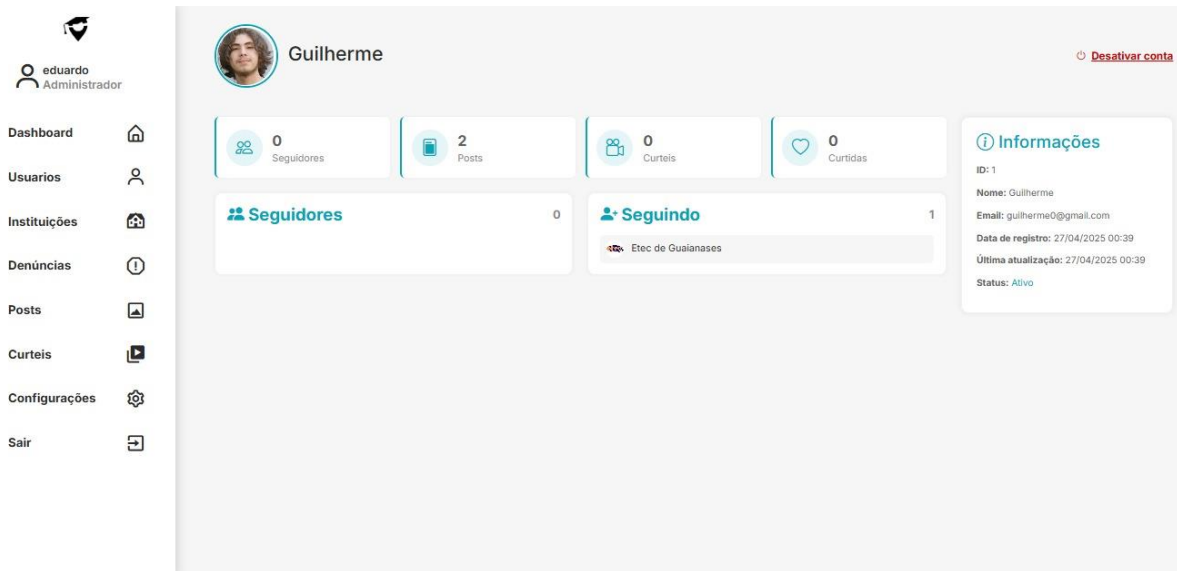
eduardo
Administrador

Dashboard
Usuarios
Instituições
Denúncias
Posts
Curteis
Configurações
Sair

Guilherme

Desativar conta

0
Seguidores

2
Posts

0
Curteis

0
Curtidas

Informações
ID: 1
Nome: Guilherme
Email: guilherme0@gmail.com
Data de registro: 27/04/2025 00:39
Última atualização: 27/04/2025 00:39
Status: Ativo

Seguidores 0

Seguindo 1
Etec de Guaianases